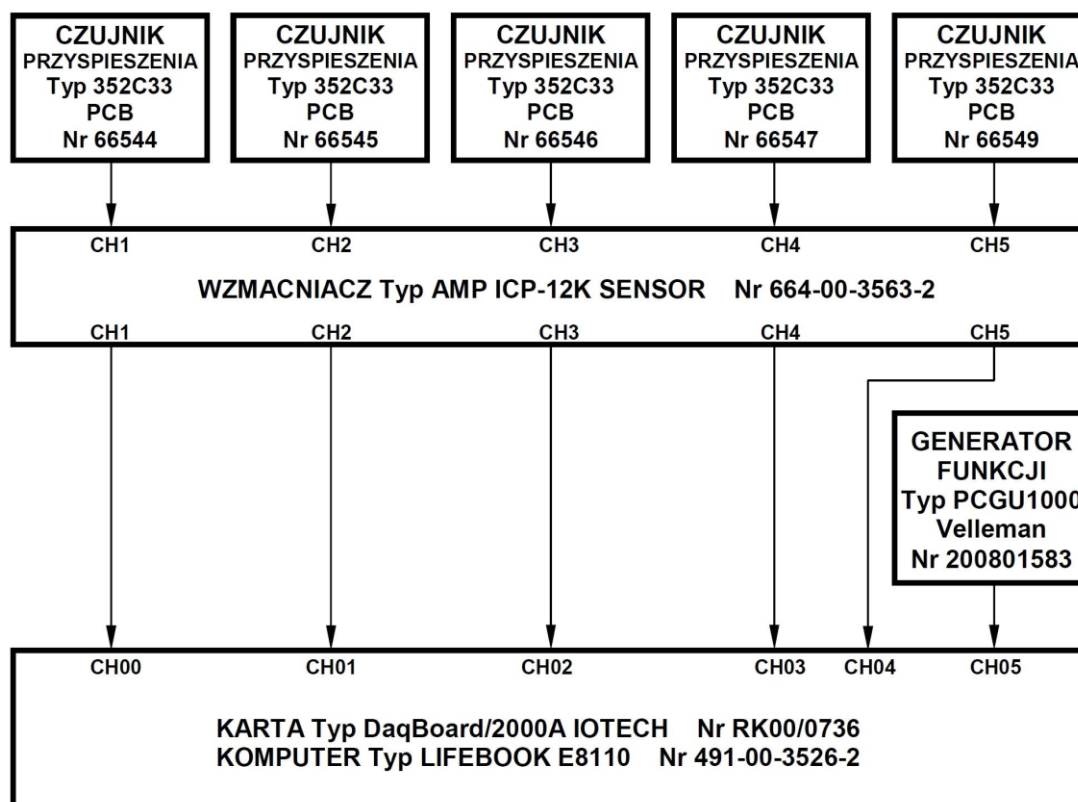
CZUJNIK PRZYSPIESZENIA Typ 352C33 PCB Nr 66544

CZUJNIK PRZYSPIESZENIA Typ 352C33 PCB Nr 66545

CZUJNIK PRZYSPIESZENIA Typ 352C33 PCB Nr 66546

CZUJNIK PRZYSPIESZENIA Typ 352C33 PCB Nr 66547

CZUJNIK PRZYSPIESZENIA Typ 352C33 PCB Nr 66549

CH1 CH2 CH3 CH4 CH5

WZMACNIACZ Typ AMP ICP-12K SENSOR Nr 664-00-3563-2

CH1 CH2 CH3 CH4 CH5

GENERATOR FUNKCJI Typ PCGU1000 Velleman Nr 200801583

CH00 CH01 CH02 CH03 CH04 CH05

KARTA Typ DaqBoard/2000A IOTECH Nr RK00/0736
KOMPUTER Typ LIFEBOOK E8110 Nr 491-00-3526-2